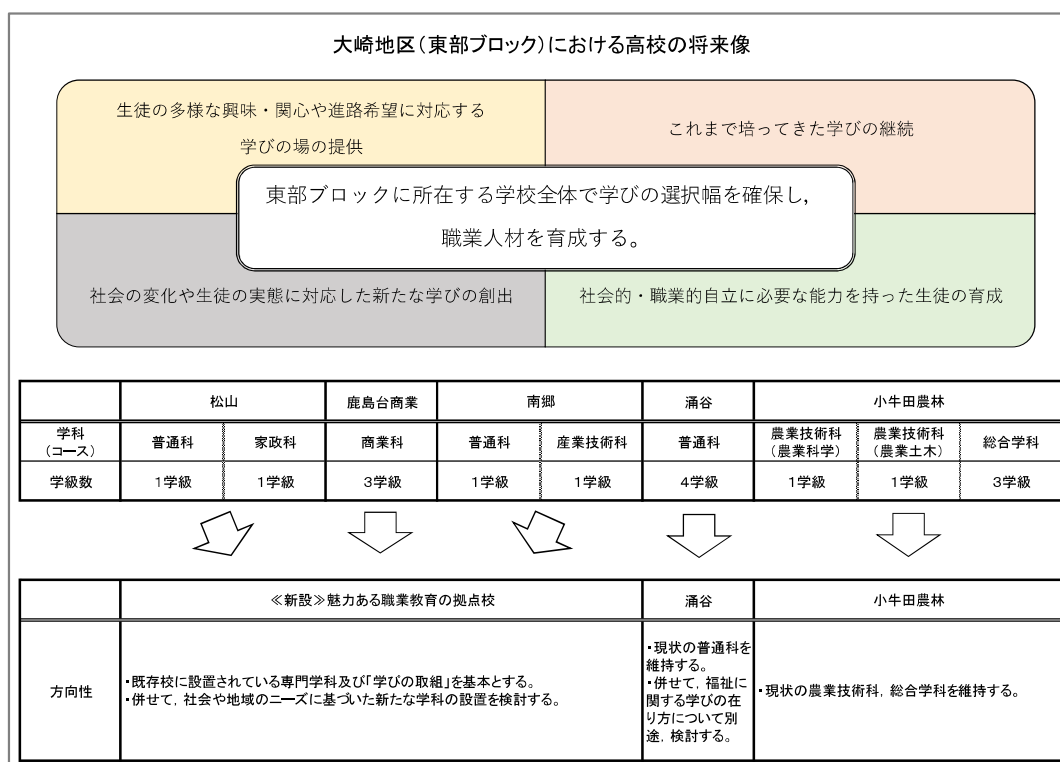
大崎地区（東部ブロック）における高校の将来像

生徒の多様な興味・関心や進路希望に対応する学びの場の提供

これまで培ってきた学びの継続

東部ブロックに所在する学校全体で学びの選択幅を確保し，職業人材を育成する。

社会の変化や生徒の実態に対応した新たな学びの創出

社会的・職業的自立に必要な能力を持った生徒の育成

| | 松山 | | 鹿島台商業 | 南郷 | | 涌谷 | 小牛田農林 | | |
|---|---|---|---|---|---|---|---|---|---|
| 学科（コース） | 普通科 | 家政科 | 商業科 | 普通科 | 産業技術科 | 普通科 | 農業技術科（農業科学） | 農業技術科（農業土木） | 総合学科 |
| 学級数 | 1学級 | 1学級 | 3学級 | 1学級 | 1学級 | 4学級 | 1学級 | 1学級 | 3学級 |

| | ≪新設≫魅力ある職業教育の拠点校 | 涌谷 | 小牛田農林 |
|---|---|---|---|
| 方向性 | ・既存校に設置されている専門学科及び「学びの取組」を基本とする。<br>・併せて，社会や地域のニーズに基づいた新たな学科の設置を検討する。 | ・現状の普通科を維持する。<br>・併せて，福祉に関する学びの在り方について別途，検討する。 | ・現状の農業技術科，総合学科を維持する。 |